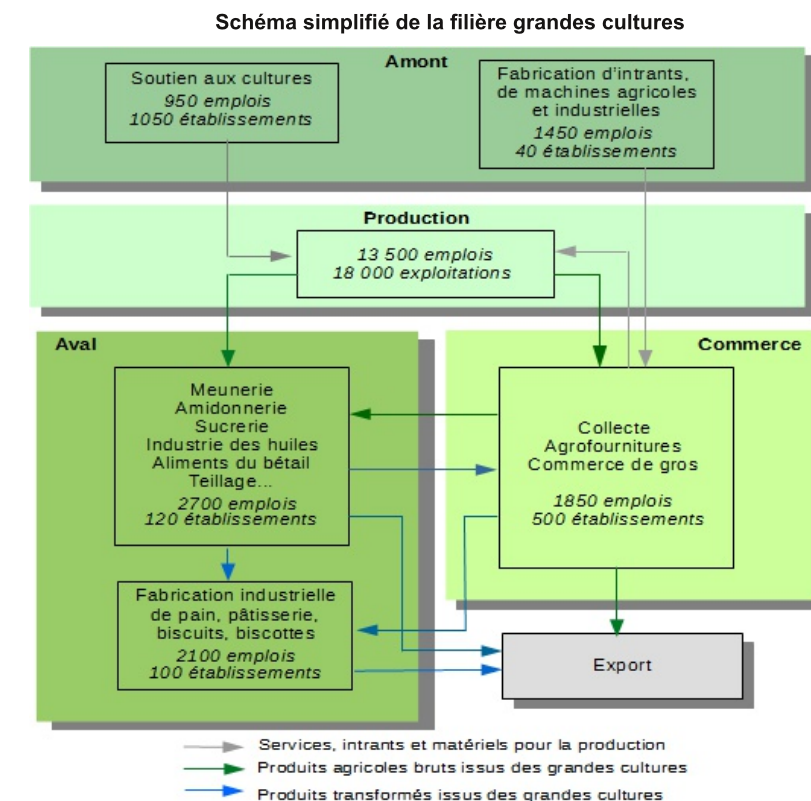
Schéma simplifié de la filière grandes cultures

Amont

Soutien aux cultures
950 emplois
1050 établissements

Fabrication d'intrants, de machines agricoles et industrielles
1450 emplois
40 établissements

Production

13 500 emplois
18 000 exploitations

Aval

Commerce

Meunerie
Amidonnerie
Sucrerie
Industrie des huiles
Aliments du bétail
Teillage...
2700 emplois
120 établissements

Collecte
Agrofournitures
Commerce de gros
1850 emplois
500 établissements

Fabrication industrielle de pain, pâtisserie, biscuits, biscottes
2100 emplois
100 établissements

Export

Services, intrants et matériels pour la production
Produits agricoles bruts issus des grandes cultures
Produits transformés issus des grandes cultures